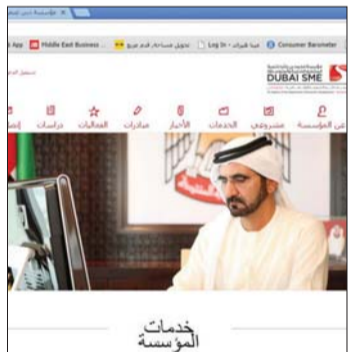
المؤسسة دبي لتنمية ×

App Middle East Business تحويل مساحة قسم عرض Log In - فيسبوك Consumer Barometer

تسجيل الدخول

DUBAI SME

عن المؤسسة مشروعي الخدمات الأخبار مبادرات الفعاليات دراسات إتص

خدمات المؤسسة